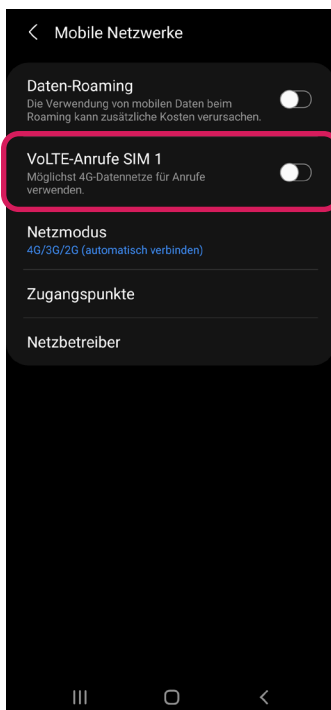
< Mobile Netzwerke

Daten-Roaming
Die Verwendung von mobilen Daten beim Roaming kann zusätzliche Kosten verursachen.

VoLTE-Anrufe SIM 1
Möglichst 4G-Datennetze für Anrufe verwenden.

Netzmodus
4G/3G/2G (automatisch verbinden)

Zugangspunkte

Netzbetreiber